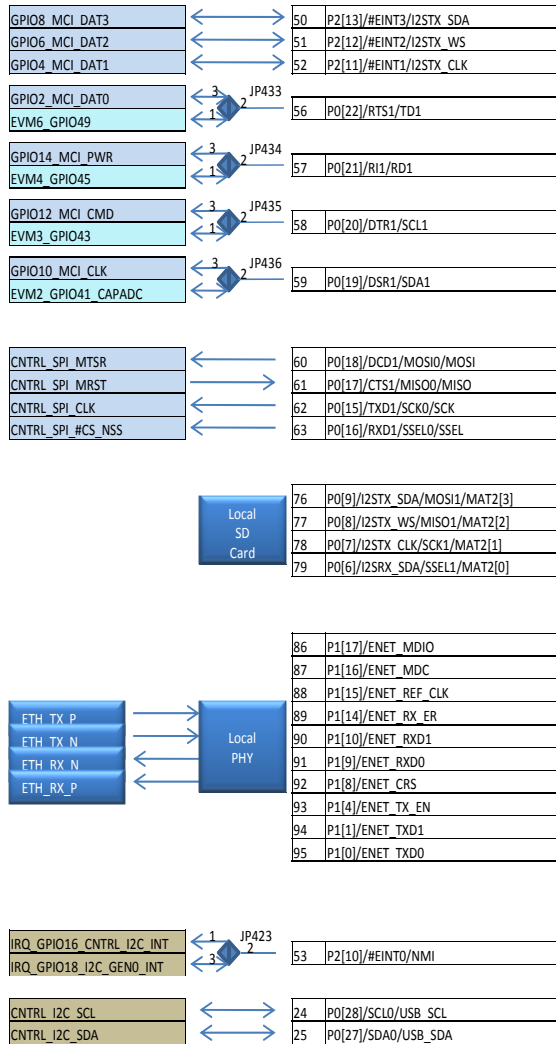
GPIO8_MCI_DAT3
GPIO6_MCI_DAT2
GPIO4_MCI_DAT1

| | |
|---|---|
| 50 | P2[13]/#EINT3/I2STX_SDA |
| 51 | P2[12]/#EINT2/I2STX_WS |
| 52 | P2[11]/#EINT1/I2STX_CLK |

GPIO2_MCI_DAT0
EVM6_GPIO49
3 2 1 JP433
56 P0[22]/RTS1/TD1

GPIO14_MCI_PWR
EVM4_GPIO45
3 2 1 JP434
57 P0[21]/RI1/RD1

GPIO12_MCI_CMD
EVM3_GPIO43
3 2 1 JP435
58 P0[20]/DTR1/SCL1

GPIO10_MCI_CLK
EVM2_GPIO41_CAPADC
3 2 1 JP436
59 P0[19]/DSR1/SDA1

CNTRL_SPI_MTSR
CNTRL_SPI_MRST
CNTRL_SPI_CLK
CNTRL_SPI_#CS_NSS

| | |
|---|---|
| 60 | P0[18]/DCD1/MOSI0/MOSI |
| 61 | P0[17]/CTS1/MISO0/MISO |
| 62 | P0[15]/TXD1/SCK0/SCK |
| 63 | P0[16]/RXD1/SSEL0/SSEL |

Local SD Card

| | |
|---|---|
| 76 | P0[9]/I2STX_SDA/MOSI1/MAT2[3] |
| 77 | P0[8]/I2STX_WS/MISO1/MAT2[2] |
| 78 | P0[7]/I2STX_CLK/SCK1/MAT2[1] |
| 79 | P0[6]/I2SRX_SDA/SSEL1/MAT2[0] |

ETH_TX_P
ETH_TX_N
ETH_RX_N
ETH_RX_P

Local PHY

| | |
|---|---|
| 86 | P1[17]/ENET_MDIO |
| 87 | P1[16]/ENET_MDC |
| 88 | P1[15]/ENET_REF_CLK |
| 89 | P1[14]/ENET_RX_ER |
| 90 | P1[10]/ENET_RXD1 |
| 91 | P1[9]/ENET_RXD0 |
| 92 | P1[8]/ENET_CRS |
| 93 | P1[4]/ENET_TX_EN |
| 94 | P1[1]/ENET_TXD1 |
| 95 | P1[0]/ENET_TXD0 |

IRQ_GPIO16_CNTRL_I2C_INT
IRQ_GPIO18_I2C_GEN0_INT
1 2 3 JP423
53 P2[10]/#EINT0/NMI

CNTRL_I2C_SCL
CNTRL_I2C_SDA

| | |
|---|---|
| 24 | P0[28]/SCL0/USB_SCL |
| 25 | P0[27]/SDA0/USB_SDA |